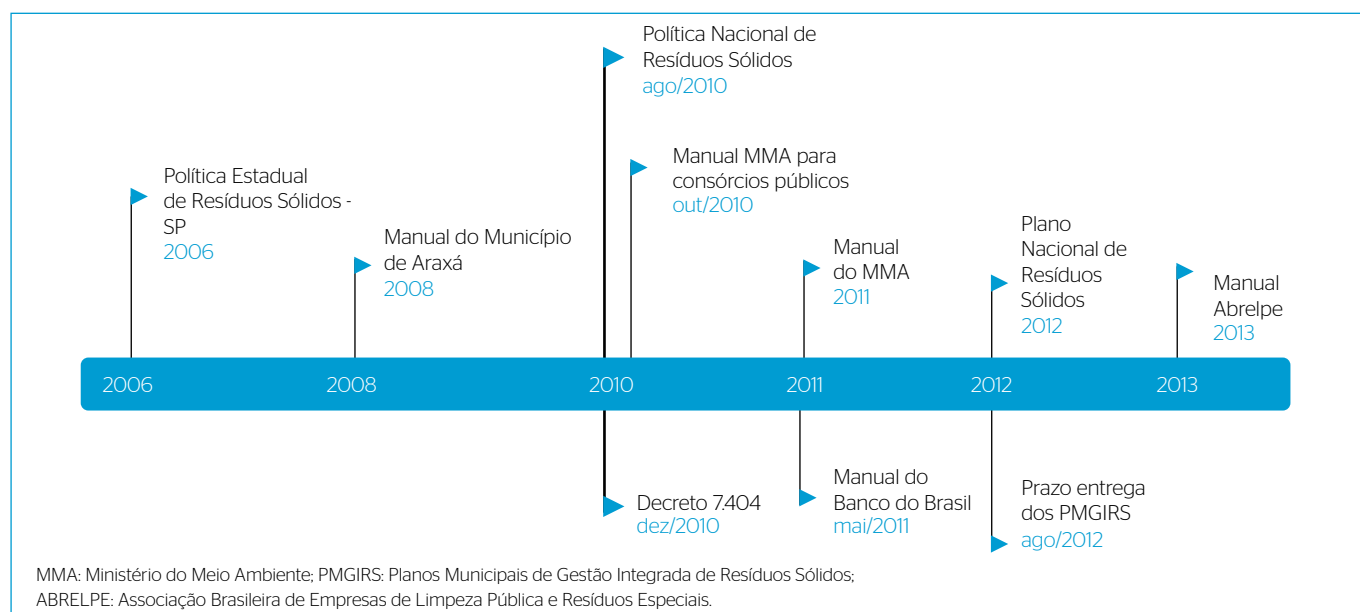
Política Nacional de Resíduos Sólidos
ago/2010

Manual MMA para consórcios públicos
out/2010

Política Estadual de Resíduos Sólidos - SP
2006

Manual do Município de Araxá
2008

Manual do MMA
2011

Plano Nacional de Resíduos Sólidos
2012

Manual Abrelpe
2013

2006 2008 2010 2011 2012 2013

Decreto 7.404
dez/2010

Manual do Banco do Brasil
mai/2011

Prazo entrega dos PMGIRS
ago/2012

MMA: Ministério do Meio Ambiente; PMGIRS: Planos Municipais de Gestão Integrada de Resíduos Sólidos;
ABRELPE: Associação Brasileira de Empresas de Limpeza Pública e Resíduos Especiais.